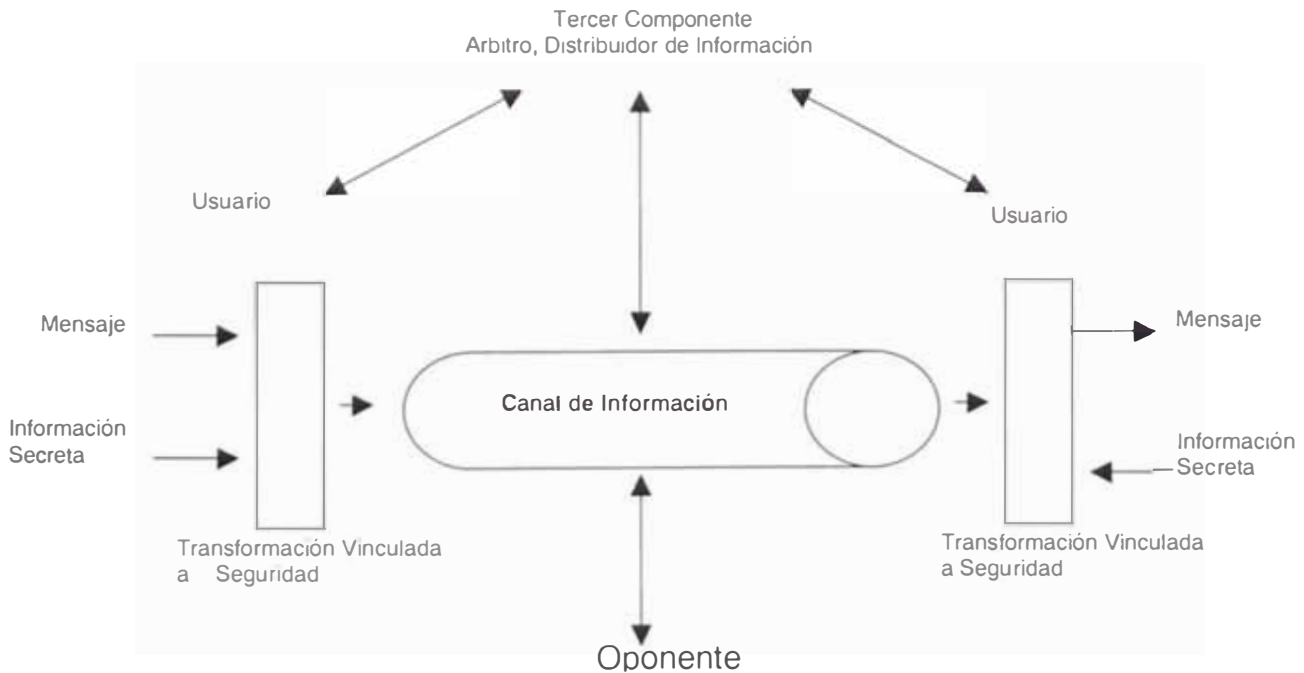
Tercer Componente
Arbitro, Distribuidor de Información

Usuario

Usuario

Mensaje

Información Secreta

Canal de Información

Mensaje

Información Secreta

Transformación Vinculada a Seguridad

Transformación Vinculada a Seguridad

Oponente